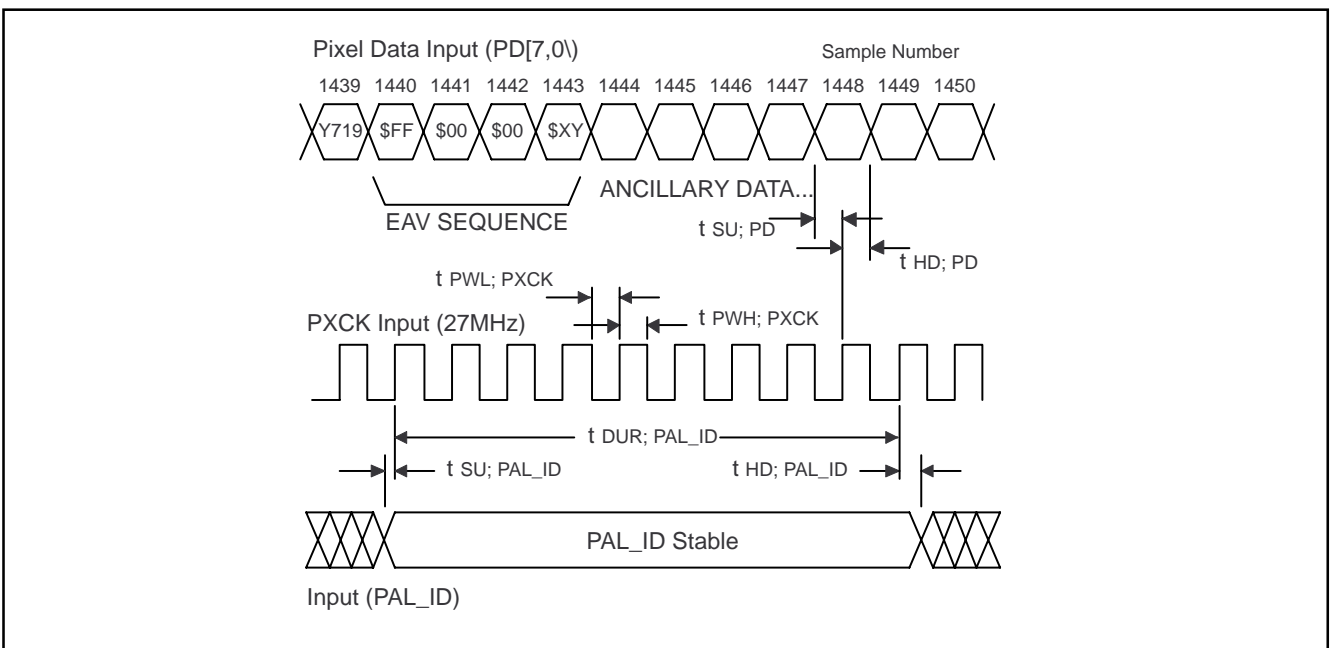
Pixel Data Input (PD[7,0\)

Sample Number

1439 1440 1441 1442 1443 1444 1445 1446 1447 1448 1449 1450

Y719 $FF $00 $00 $XY

EAV SEQUENCE

ANCILLARY DATA...

t SU; PD

t HD; PD

t PWL; PXCK

PXCK Input (27MHz)

t PWH; PXCK

t DUR; PAL_ID

t SU; PAL_ID

t HD; PAL_ID

PAL_ID Stable

Input (PAL_ID)